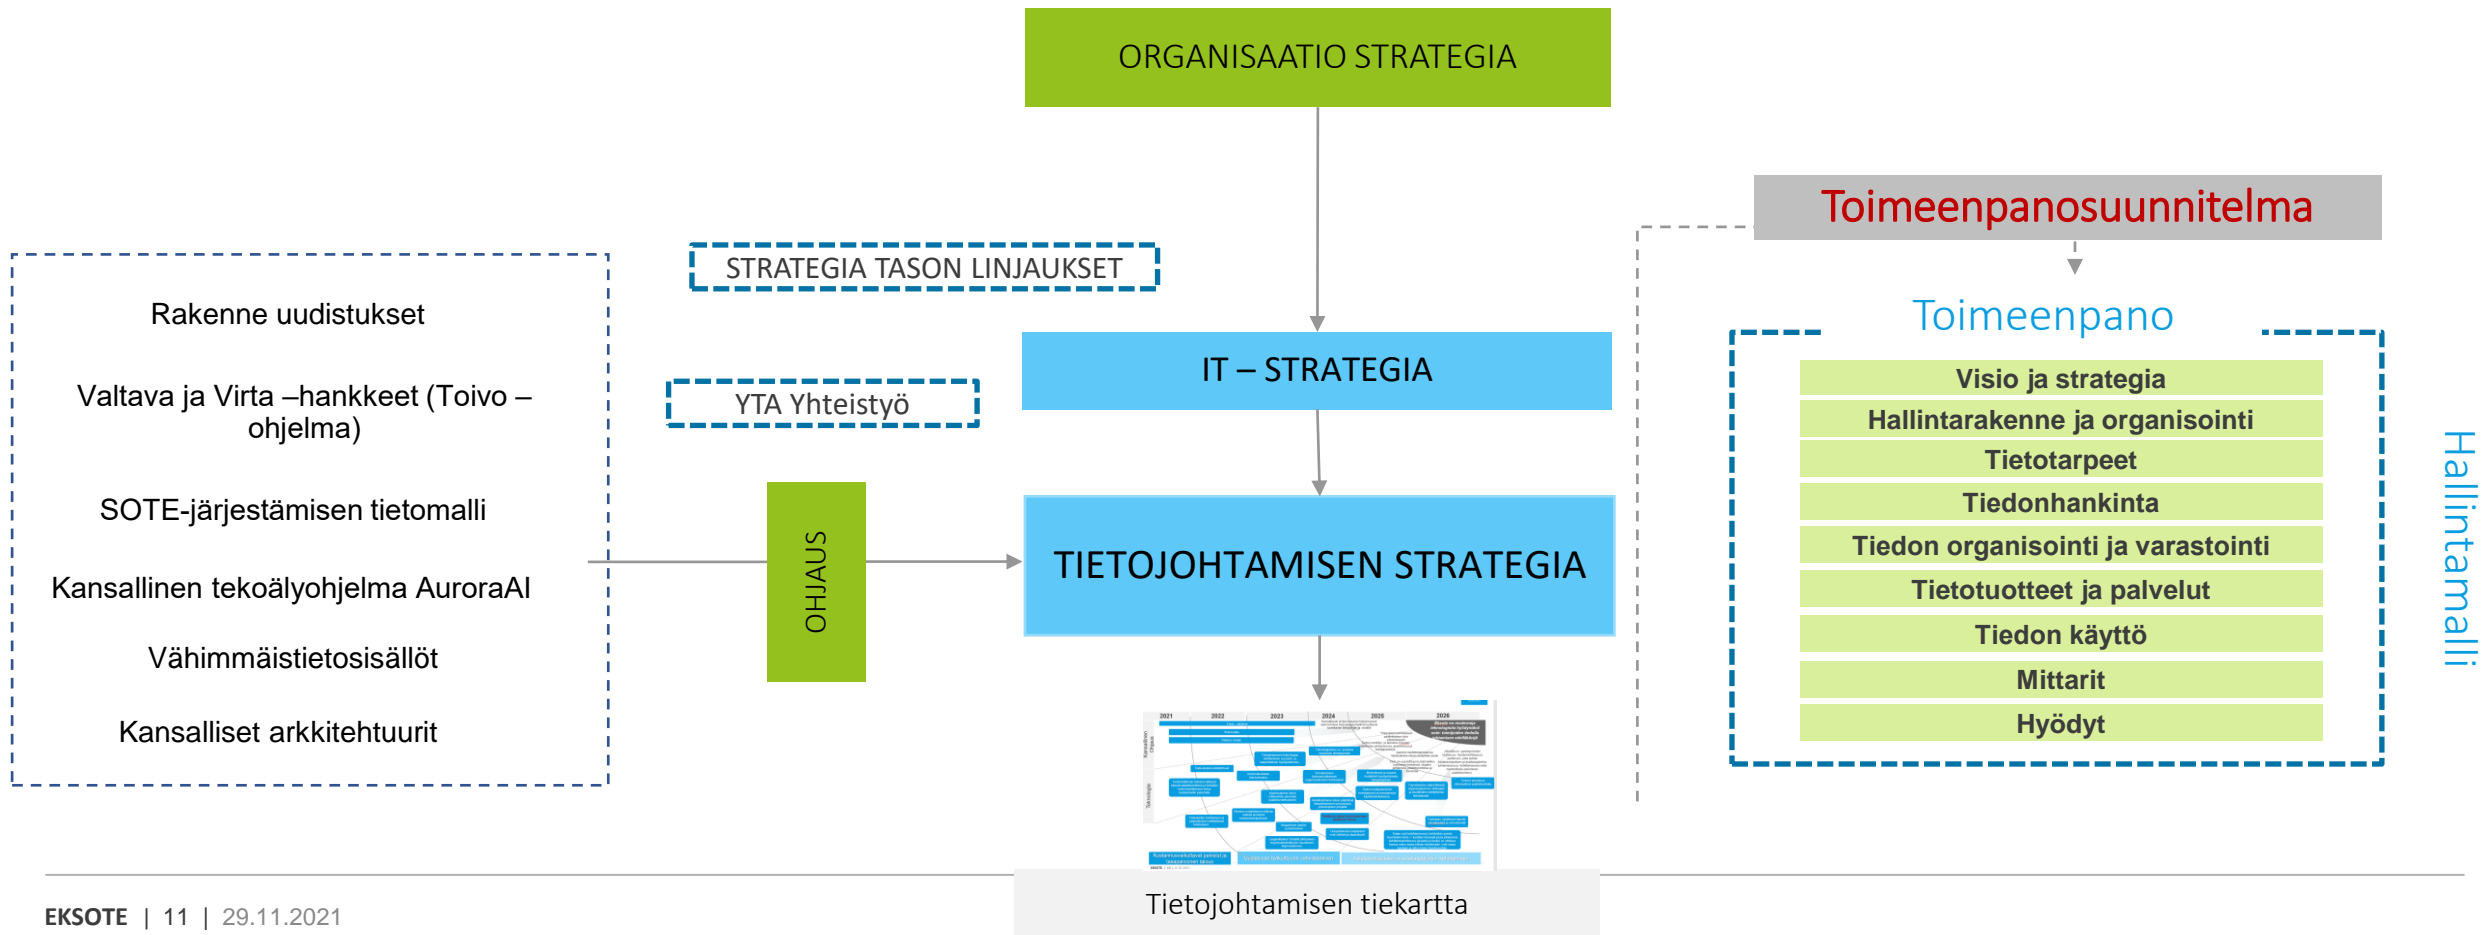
ORGANISAATIO STRATEGIA

STRATEGIA TASON LINJAUKSET

IT – STRATEGIA

YTA Yhteistyö

Rakenne uudistukset

Valtava ja Virta –hankkeet (Toivo – ohjelma)

SOTE-järjestämisen tietomalli

Kansallinen tekoälyohjelma AuroraAI

Vähimmäistietosisällöt

Kansalliset arkkitehtuurit

OHJAUS

TIETOJOHTAMISEN STRATEGIA

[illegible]

Tietojohtamisen tiekartta

Toimeenpanosuunnitelma

Toimeenpano

Visio ja strategia
Hallintarakenne ja organisointi
Tietotarpeet
Tiedonhankinta
Tiedon organisointi ja varastointi
Tietotuotteet ja palvelut
Tiedon käyttö
Mittarit
Hyödyt

Hallintamalli

EKSOTE | 11 | 29.11.2021